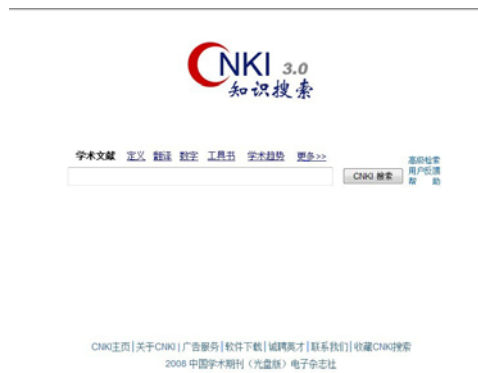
CNKI 3.0
知识搜索

学术文献 定义 翻译 数字 工具书 学术趋势 更多>>

CNKI 搜索

高级检索
用户权限
帮 助

CNKI主页 | 关于CNKI | 广告服务 | 软件下载 | 诚聘英才 | 联系我们 | 收藏CNKI搜索
2008 中国学术期刊（光盘版）电子杂志社